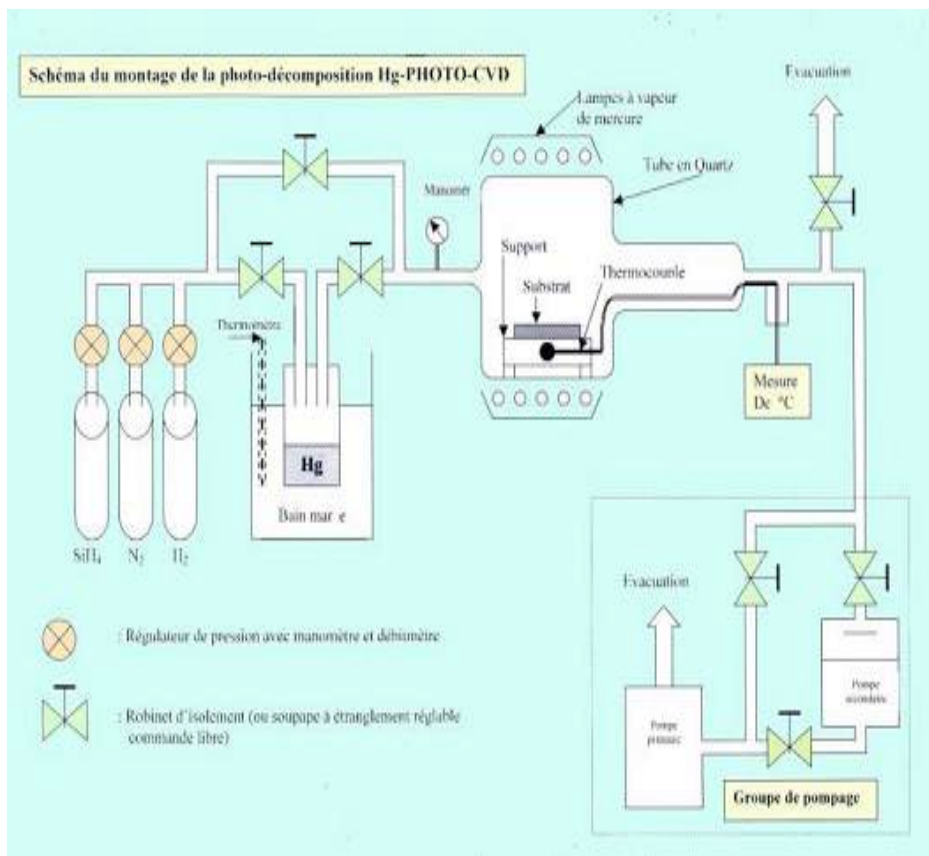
Schéma du montage de la photo-décomposition Hg-PHOTO-CVD

Lampes à vapeur de mercure

Evacuation

Tube en Quartz

Manomèt

Support

Substrat

Thermocouple

Thermomètre

Hg

Bain mar e

Mesure De °C

$SiH_4$ $N_2$ $H_2$

Evacuation

Pompe primaire

Pompe secondaire

Groupe de pompage

: Régulateur de pression avec manomètre et débimètre

: Robinet d'isolement (ou soupape à étranglement réglable commande libre)